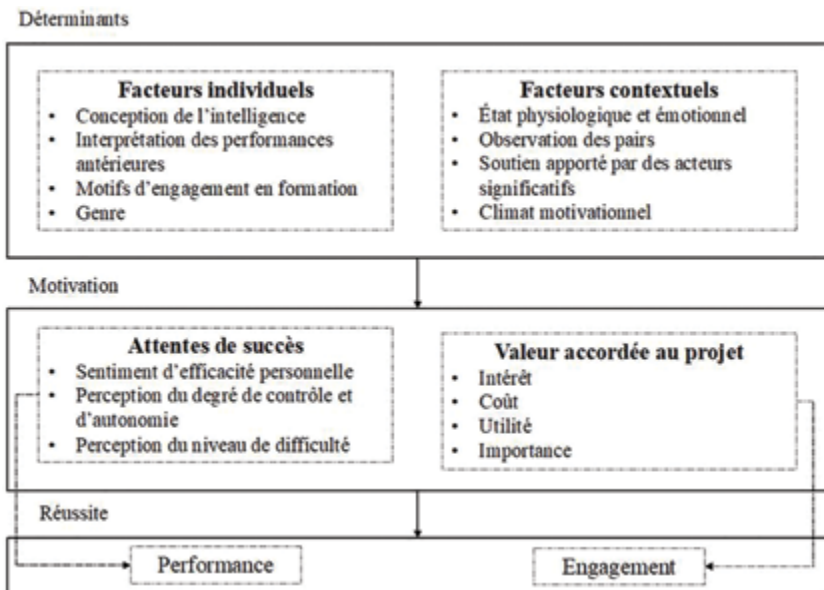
Déterminants

**Facteurs individuels**
- Conception de l'intelligence
- Interprétation des performances antérieures
- Motifs d'engagement en formation
- Genre

**Facteurs contextuels**
- État physiologique et émotionnel
- Observation des pairs
- Soutien apporté par des acteurs significatifs
- Climat motivationnel

Motivation

**Attentes de succès**
- Sentiment d'efficacité personnelle
- Perception du degré de contrôle et d'autonomie
- Perception du niveau de difficulté

**Valeur accordée au projet**
- Intérêt
- Coût
- Utilité
- Importance

Réussite

Performance

Engagement